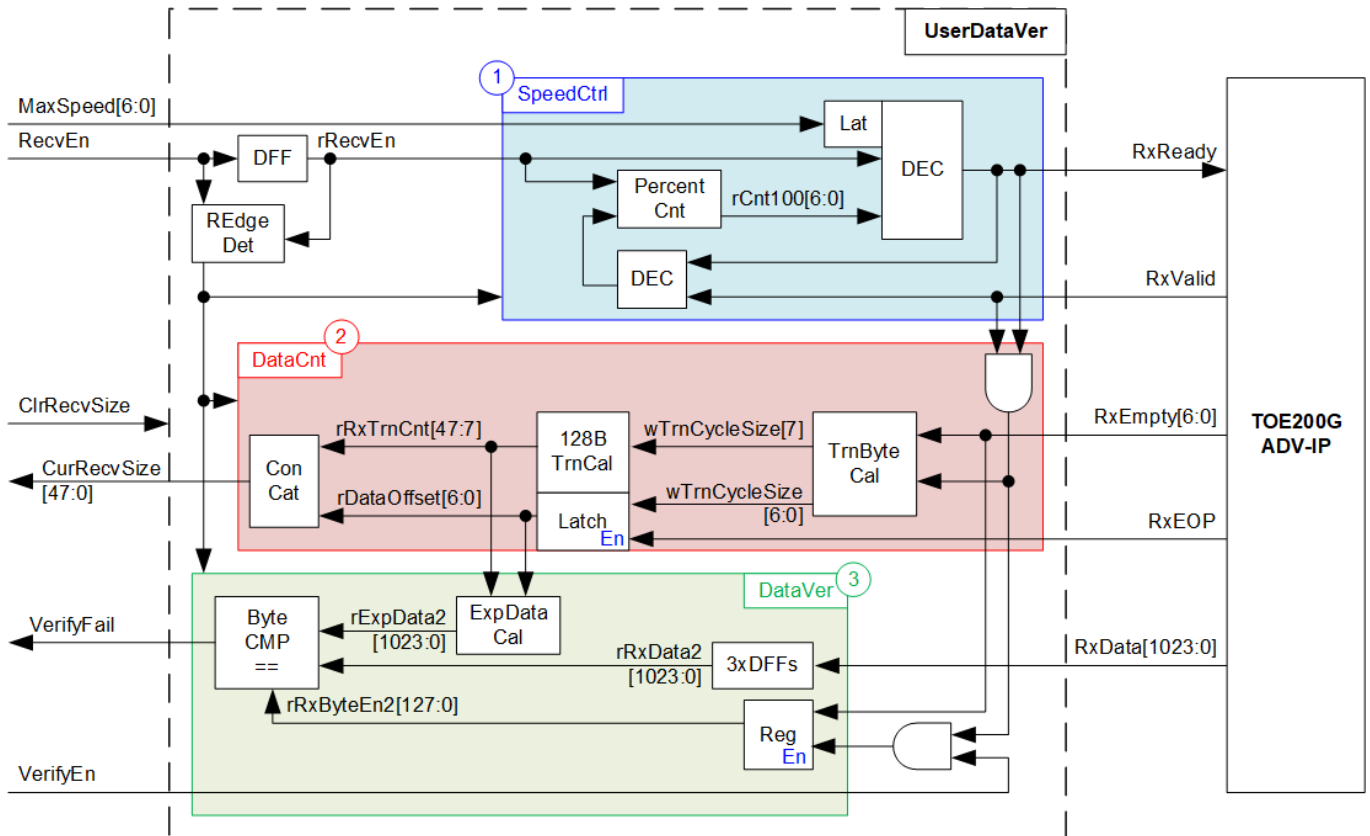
UserDataVer

1 SpeedCtrl

MaxSpeed[6:0]

RecvEn

DFF

rRecvEn

Lat

DEC

RxReady

Percent Cnt

rCnt100[6:0]

REdge Det

DEC

RxValid

2 DataCnt

ClrRecvSize

RxEmpty[6:0]

TOE200G ADV-IP

rRxTrnCnt[47:7]

128B TrnCal

wTrnCycleSize[7]

TrnByte Cal

CurRecvSize [47:0]

Con Cat

rDataOffset[6:0]

wTrnCycleSize [6:0]

Latch En

RxEOP

DataVer 3

VerifyFail

Byte CMP ==

rExpData2 [1023:0]

ExpData Cal

rRxData2 [1023:0]

3xDFFs

RxData[1023:0]

rRxByteEn2[127:0]

Reg En

VerifyEn